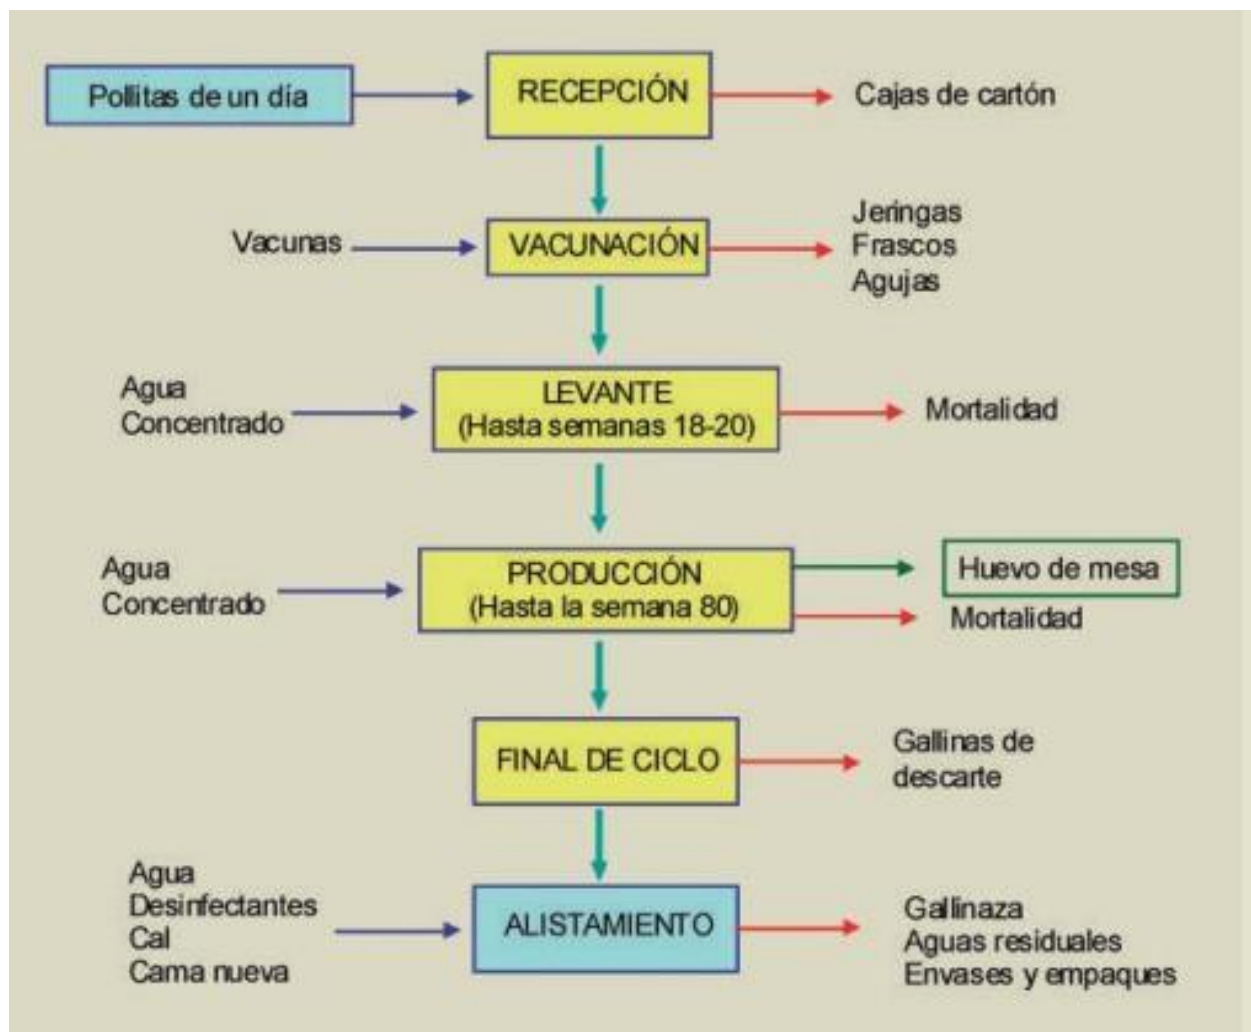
Pollitas de un día

RECEPCIÓN

Cajas de cartón

Vacunas

VACUNACIÓN

Jeringas
Frascos
Agujas

Agua
Concentrado

LEVANTE
(Hasta semanas 18-20)

Mortalidad

Agua
Concentrado

PRODUCCIÓN
(Hasta la semana 80)

Huevo de mesa

Mortalidad

FINAL DE CICLO

Gallinas de descarte

Agua
Desinfectantes
Cal
Cama nueva

ALISTAMIENTO

Gallinaza
Aguas residuales
Envases y empaques